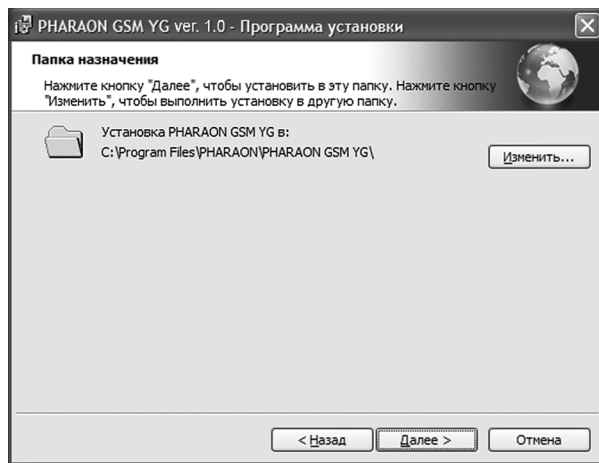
PHARAON GSM YG ver. 1.0 - Программа установки

Папка назначения

Нажмите кнопку "Далее", чтобы установить в эту папку. Нажмите кнопку "Изменить", чтобы выполнить установку в другую папку.

Установка PHARAON GSM YG в:
C:\Program Files\PHARAON\PHARAON GSM YG\

Изменить...

< Назад

Далее >

Отмена